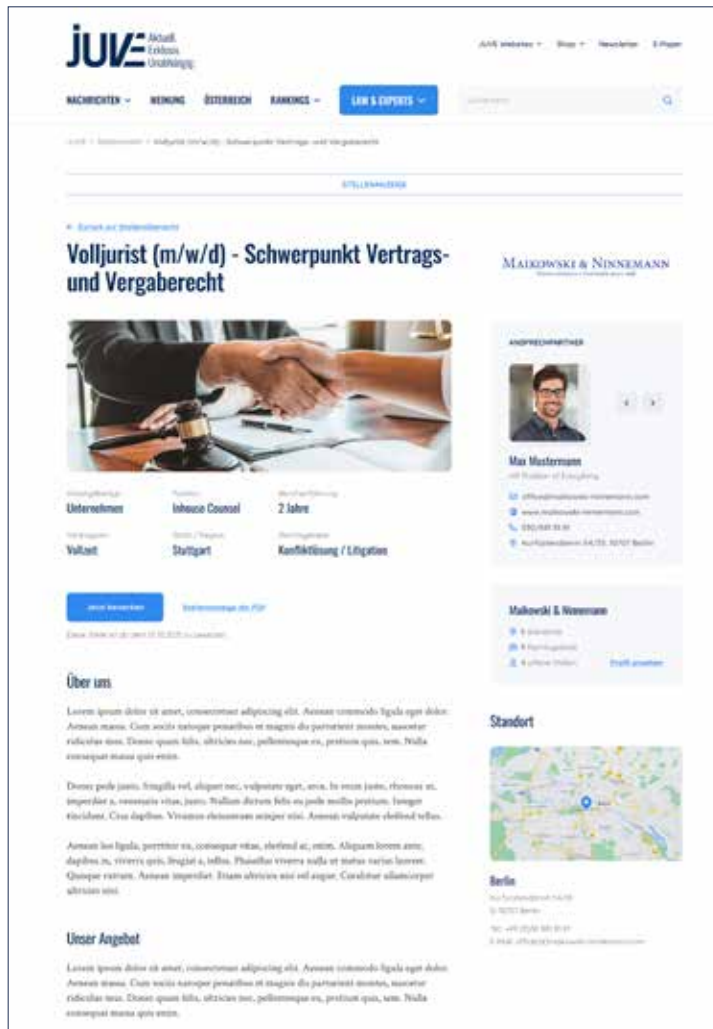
JUVE Aktuell. Exklusiv. Unabhängig.

JUVE Websites Shop Newsletter E-Paper

NACHRICHTEN MEINUNG ÖSTERREICH RANKINGS LAW & EXPERTS

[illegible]

STELLENANGEBOTE

Zurück zur Stellenübersicht

Volljurist (m/w/d) - Schwerpunkt Vertrags- und Vergaberecht

MAIKOWSKI & NINNEMANN

ANSPRECHPARTNER

Max Mustermann

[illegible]

office@maikowski-ninnemann.com

www.maikowski-ninnemann.com

030/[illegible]

Kurfürstendamm 54/55, 10707 Berlin

Unternehmen | Inhouse Counsel | 2 Jahre
Vollzeit | Stuttgart | Konfliktlösung / Litigation

Jetzt bewerben

Stellenanzeige als PDF

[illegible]

Maikowski & Ninnemann

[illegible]

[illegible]

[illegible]

Profil ansehen

Über uns

Lorem ipsum dolor sit amet, consectetuer adipiscing elit. Aenean commodo ligula eget dolor. Aenean massa. Cum sociis natoque penatibus et magnis dis parturient montes, nascetur ridiculus mus. Donec quam felis, ultricies nec, pellentesque eu, pretium quis, sem. Nulla consequat massa quis enim.

Donec pede justo, fringilla vel, aliquet nec, vulputate eget, arcu. In enim justo, rhoncus ut, imperdiet a, venenatis vitae, justo. Nullam dictum felis eu pede mollis pretium. Integer tincidunt. Cras dapibus. Vivamus elementum semper nisi. Aenean vulputate eleifend tellus.

Aenean leo ligula, porttitor eu, consequat vitae, eleifend ac, enim. Aliquam lorem ante, dapibus in, viverra quis, feugiat a, tellus. Phasellus viverra nulla ut metus varius laoreet. Quisque rutrum. Aenean imperdiet. Etiam ultricies nisi vel augue. Curabitur ullamcorper ultricies nisi.

Standort

Berlin

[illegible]

Unser Angebot

Lorem ipsum dolor sit amet, consectetuer adipiscing elit. Aenean commodo ligula eget dolor. Aenean massa. Cum sociis natoque penatibus et magnis dis parturient montes, nascetur ridiculus mus. Donec quam felis, ultricies nec, pellentesque eu, pretium quis, sem. Nulla consequat massa quis enim.